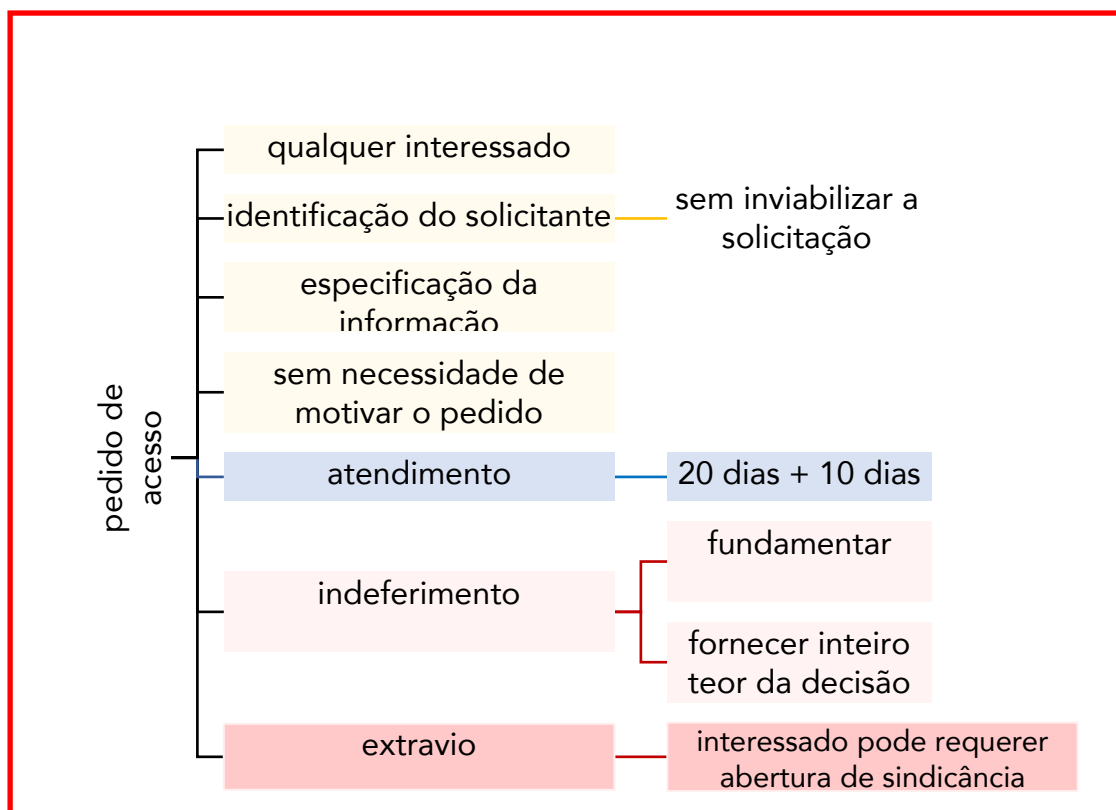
pedido de acesso

qualquer interessado

identificação do solicitante

sem inviabilizar a solicitação

especificação da informação

sem necessidade de motivar o pedido

atendimento

20 dias + 10 dias

indeferimento

fundamentar

fornecer inteiro teor da decisão

extravio

interessado pode requerer abertura de sindicância